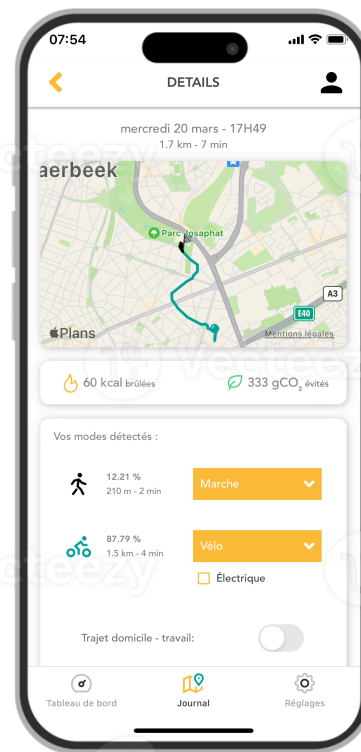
07:54

DETAILS

mercredi 20 mars - 17H49
1.7 km - 7 min

aerbeek
Parc Josaphat
A3
E40
Plans
Mentions légales

60 kcal brûlées
333 g$CO_2$ évités

Vos modes détectés :

12.21 %
210 m - 2 min
Marche

87.79 %
1.5 km - 4 min
Vélo

Électrique

Trajet domicile - travail:

Tableau de bord
Journal
Réglages

Vecteezy